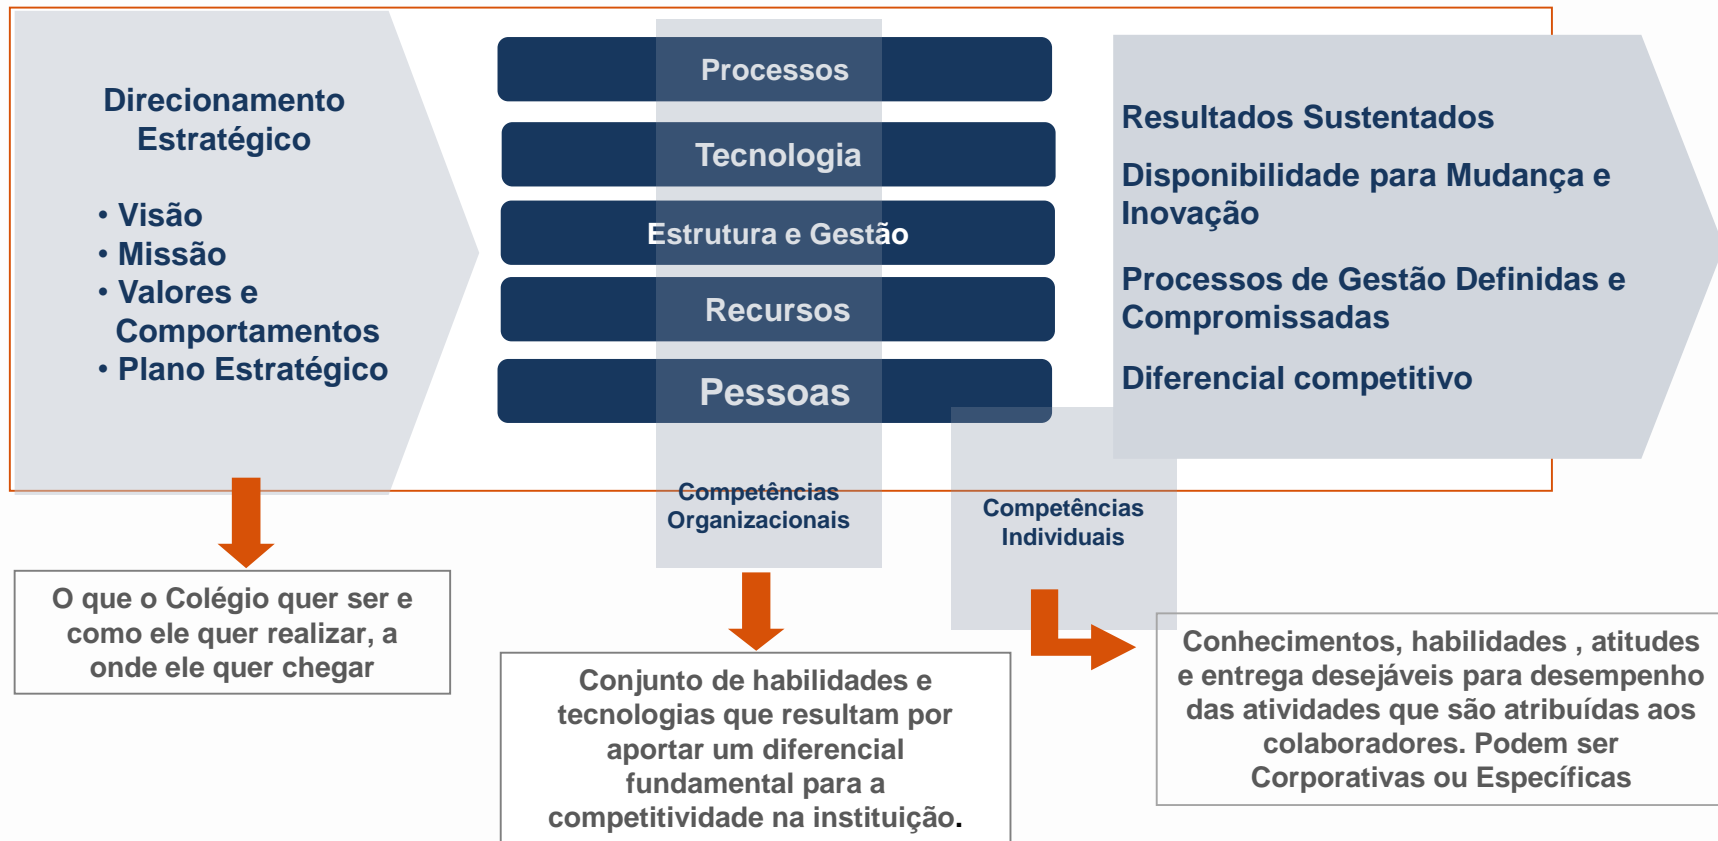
Direcionamento Estratégico

• Visão
• Missão
• Valores e Comportamentos
• Plano Estratégico

Processos

Tecnologia

Estrutura e Gestão

Recursos

Pessoas

Resultados Sustentados

Disponibilidade para Mudança e Inovação

Processos de Gestão Definidas e Compromissadas

Diferencial competitivo

Competências Organizacionais

Competências Individuais

O que o Colégio quer ser e como ele quer realizar, a onde ele quer chegar

Conjunto de habilidades e tecnologias que resultam por aportar um diferencial fundamental para a competitividade na instituição.

Conhecimentos, habilidades , atitudes e entrega desejáveis para desempenho das atividades que são atribuídas aos colaboradores. Podem ser Corporativas ou Específicas